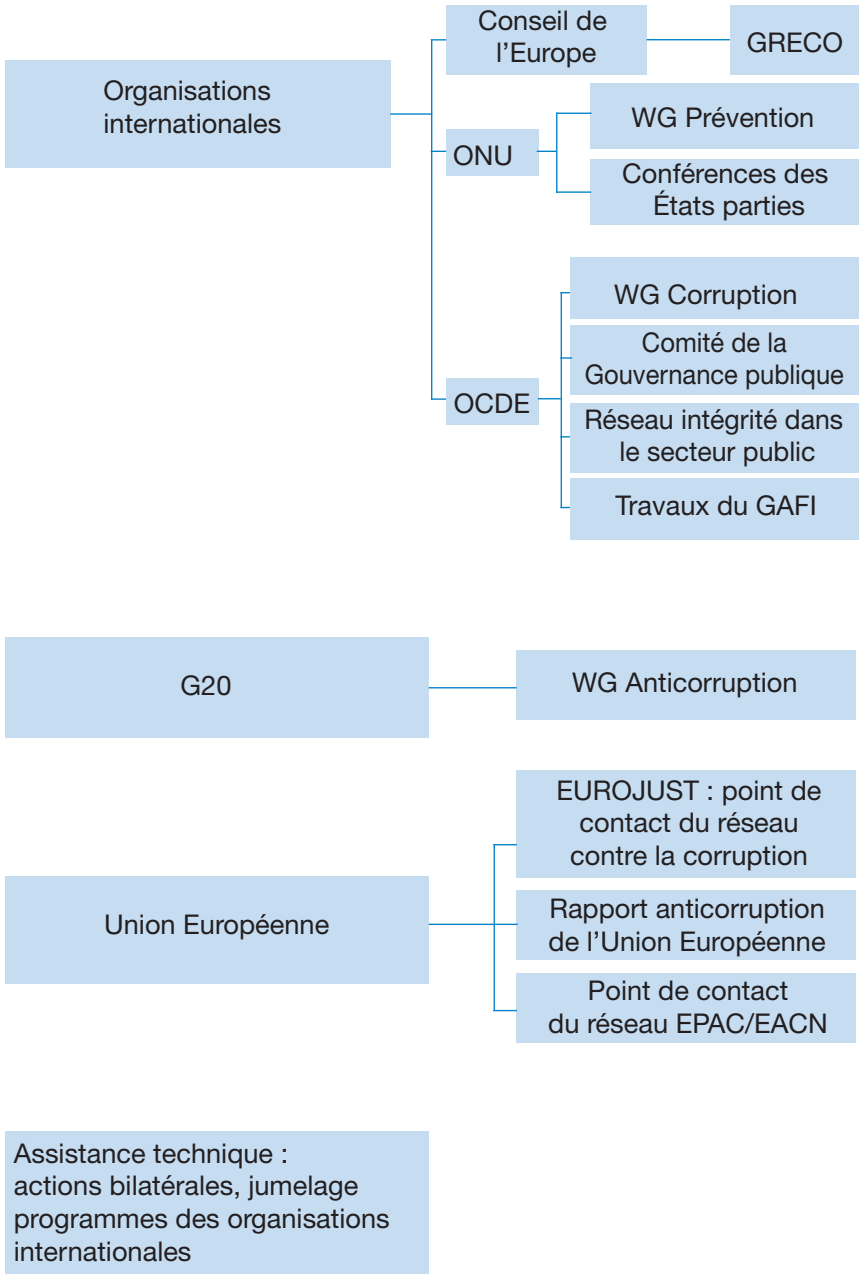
Organisations internationales

Conseil de l’Europe

GRECO

ONU

WG Prévention

Conférences des États parties

OCDE

WG Corruption

Comité de la Gouvernance publique

Réseau intégrité dans le secteur public

Travaux du GAFI

G20

WG Anticorruption

Union Européenne

EUROJUST : point de contact du réseau contre la corruption

Rapport anticorruption de l’Union Européenne

Point de contact du réseau EPAC/EACN

Assistance technique : actions bilatérales, jumelage programmes des organisations internationales